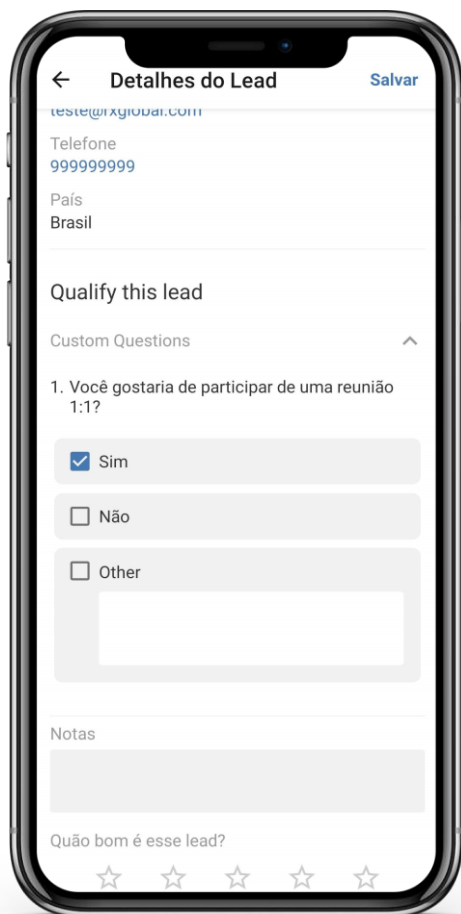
← Detalhes do Lead Salvar

teste@rxglobal.com

Telefone
999999999

País
Brasil

Qualify this lead

Custom Questions

1. Você gostaria de participar de uma reunião 1:1?

Sim

Não

Other

Notas

Quão bom é esse lead?